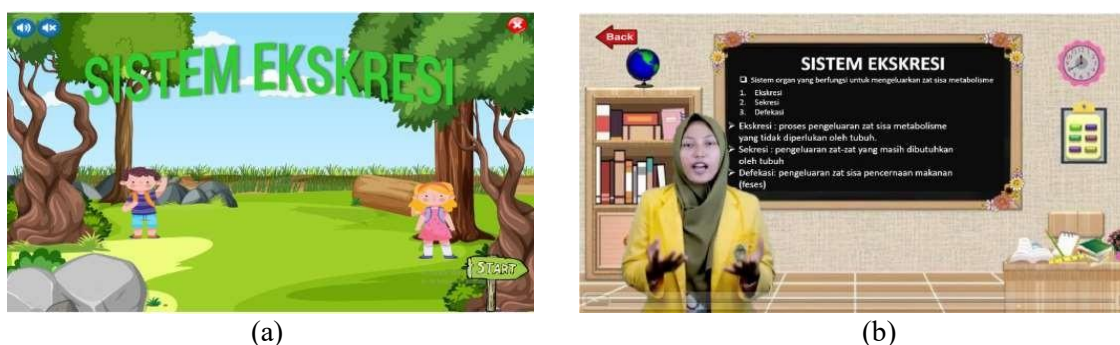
SISTEM EKSKRESI

START

(a)

Back

SISTEM EKSKRESI

❑ Sistem organ yang berfungsi untuk mengeluarkan zat sisa metabolisme

1. Ekskresi
2. Sekresi
3. Defekasi

➢ Ekskresi : proses pengeluaran zat sisa metabolisme yang tidak diperlukan oleh tubuh.
➢ Sekresi : pengeluaran zat-zat yang masih dibutuhkan oleh tubuh
➢ Defekasi: pengeluaran zat sisa pencernaan makanan (feses)

(b)